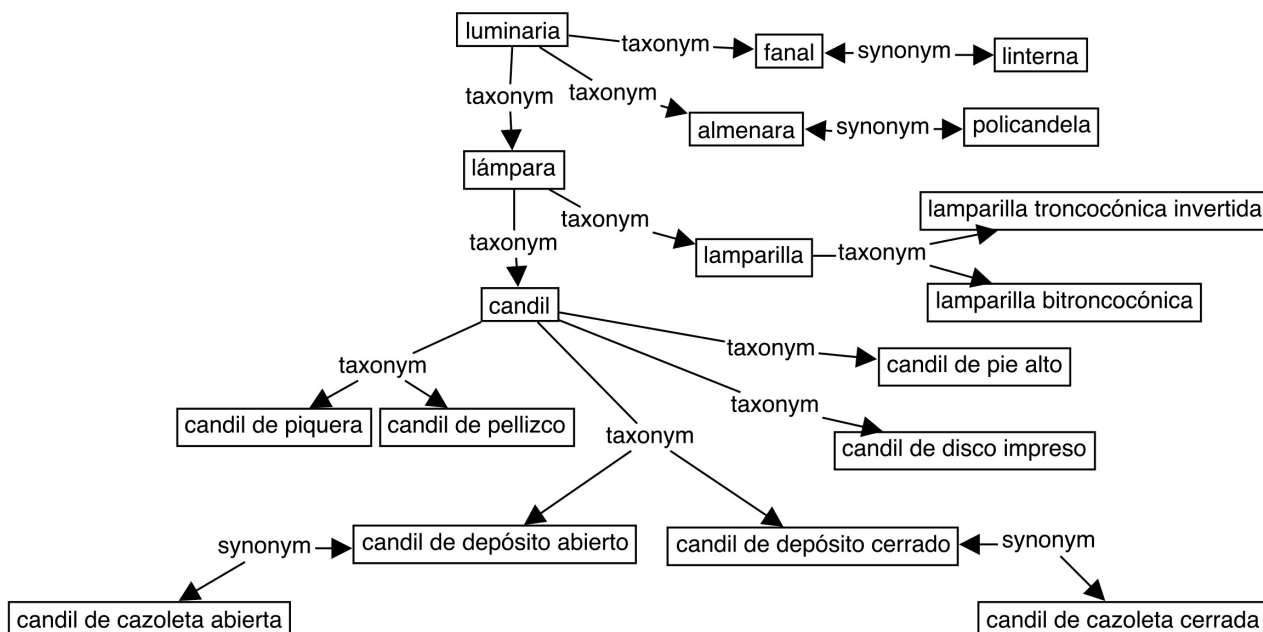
luminaria
taxonym
fanal
synonym
linterna
taxonym
taxonym
almenara
synonym
policandela
lámpara
taxonym
taxonym
lamparilla
taxonym
lamparilla troncocónica invertida
lamparilla bitroncocónica
candil
taxonym
candil de pie alto
taxonym
candil de piquera
candil de pellizco
taxonym
candil de disco impreso
taxonym
synonym
candil de depósito abierto
candil de depósito cerrado
synonym
candil de cazoleta abierta
candil de cazoleta cerrada